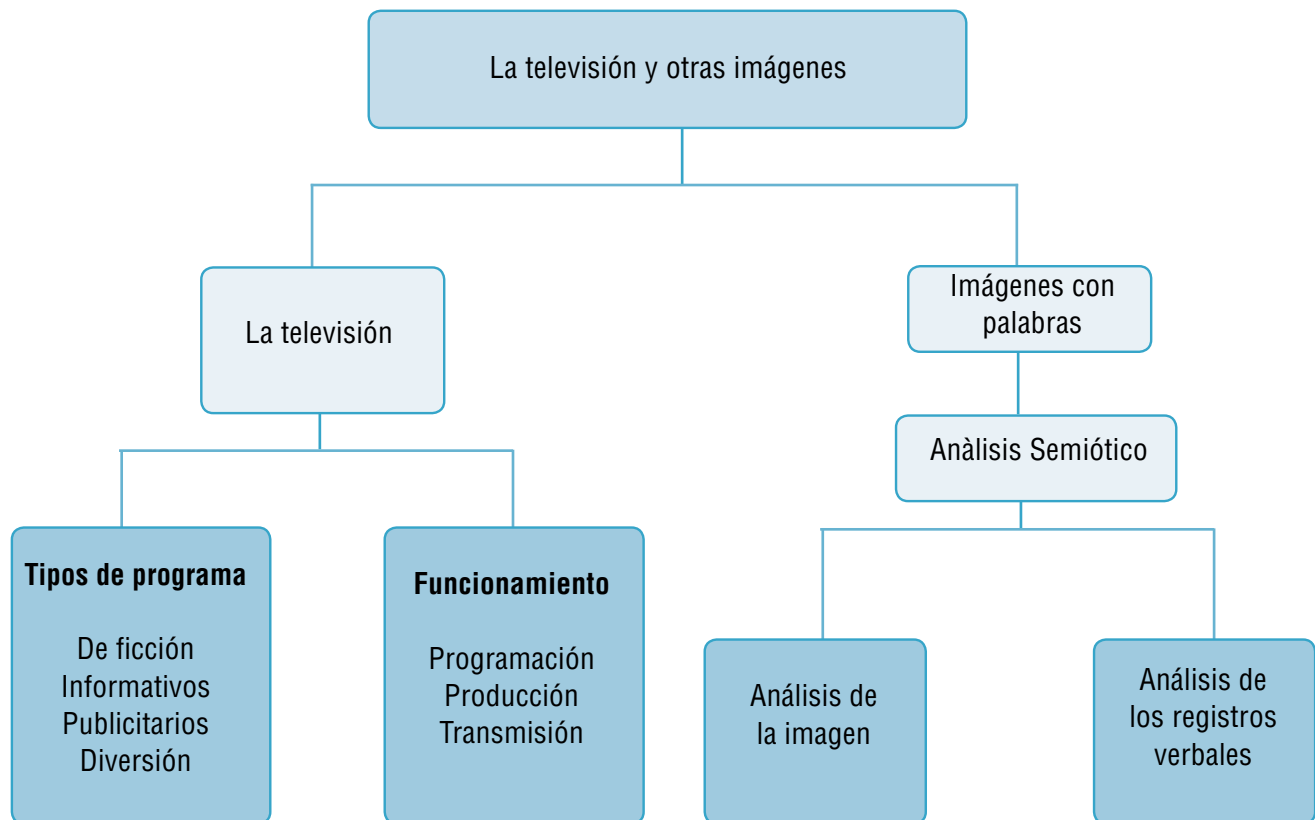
La televisión y otras imágenes

La televisión

Imágenes con palabras

Ànalisis Semiótico

Tipos de programa

De ficción
Informativos
Publicitarios
Diversión

Funcionamiento

Programación
Producción
Transmisión

Análisis de la imagen

Análisis de los registros verbales